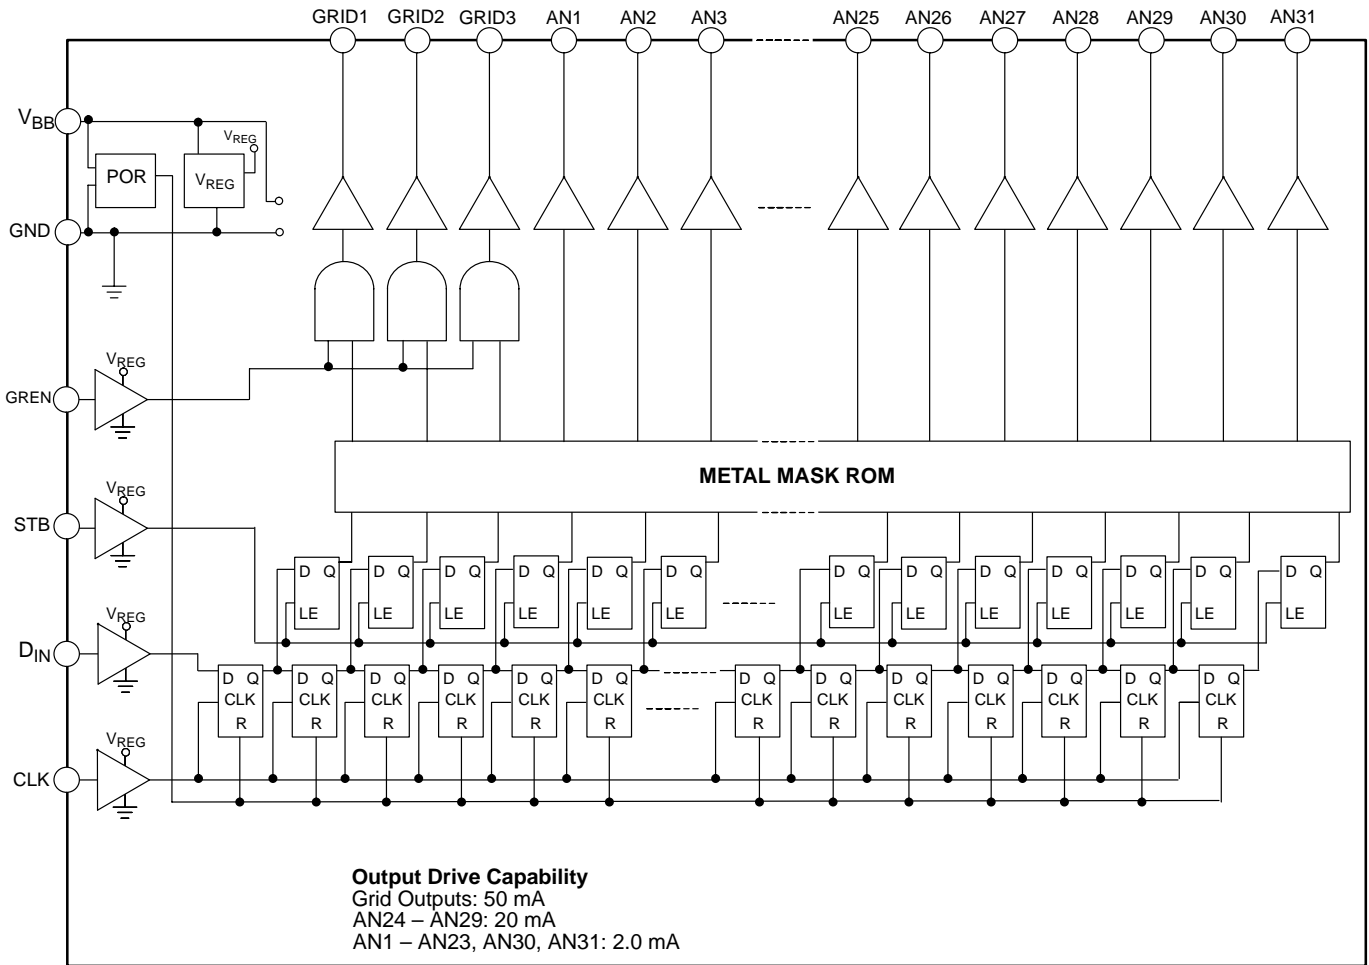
GRID1 GRID2 GRID3 AN1 AN2 AN3 AN25 AN26 AN27 AN28 AN29 AN30 AN31

$V_{BB}$

$V_{REG}$

POR

$V_{REG}$

GND

$V_{REG}$

GREN

METAL MASK ROM

$V_{REG}$

STB

D Q
LE

D Q
LE

D Q
LE

D Q
LE

D Q
LE

D Q
LE

D Q
LE

D Q
LE

D Q
LE

D Q
LE

D Q
LE

D Q
LE

D Q
LE

$V_{REG}$

$D_{IN}$

D Q
CLK
R

D Q
CLK
R

D Q
CLK
R

D Q
CLK
R

D Q
CLK
R

D Q
CLK
R

D Q
CLK
R

D Q
CLK
R

D Q
CLK
R

D Q
CLK
R

D Q
CLK
R

D Q
CLK
R

D Q
CLK
R

$V_{REG}$

CLK

**Output Drive Capability**
Grid Outputs: 50 mA
AN24 – AN29: 20 mA
AN1 – AN23, AN30, AN31: 2.0 mA